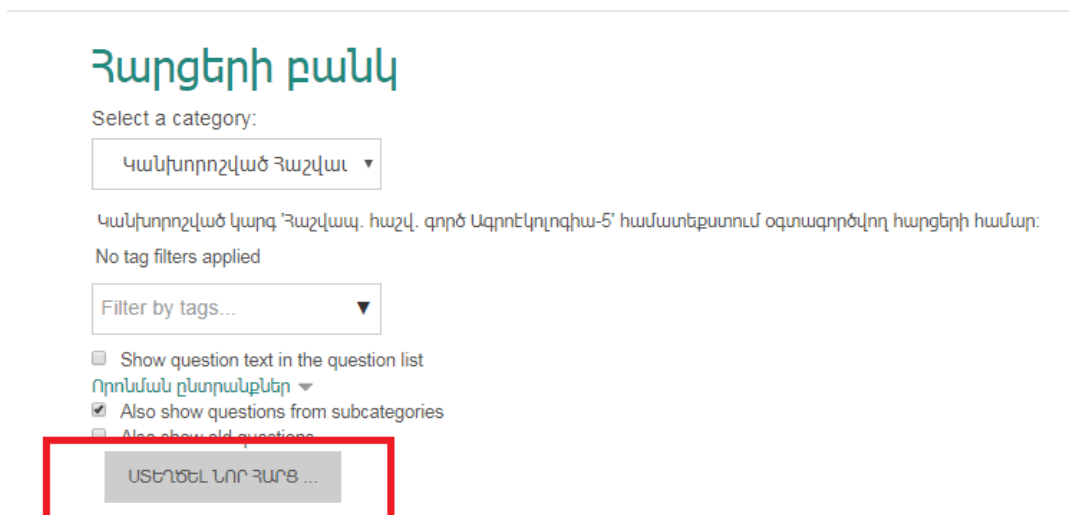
Հարցերի բանկ

Select a category:

Կանխորոշված Հաշվաւ ▾

Կանխորոշված կարգ 'Հաշվապ. հաշվ. գործ Ագրոէկոլոգիա-5' համատեքստում օգտագործվող հարցերի համար:

No tag filters applied

Filter by tags... ▼

Show question text in the question list

Որոնման ընտրանքներ

Also show questions from subcategories

Also show old questions

ՍՏԵՂԾԵԼ ՆՈՐ ՀԱՐՑ ...